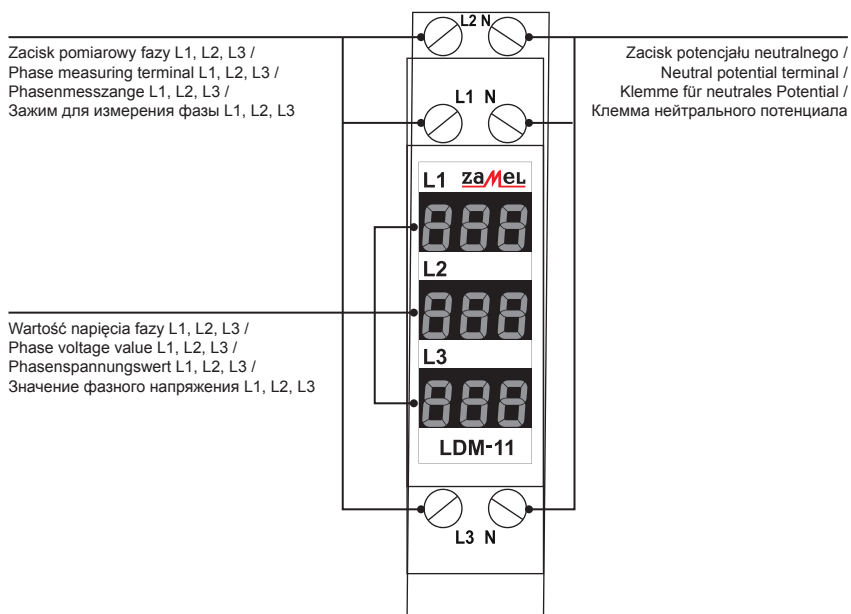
Zacisk pomiarowy fazy L1, L2, L3 /
Phase measuring terminal L1, L2, L3 /
Phasenmesszange L1, L2, L3 /
Зажим для измерения фазы L1, L2, L3

L2 N

L1 N

Zacisk potencjału neutralnego /
Neutral potential terminal /
Klemme für neutrales Potential /
Клемма нейтрального потенциала

L1 zamel

888

L2

888

L3

888

LDM-11

Wartość napięcia fazy L1, L2, L3 /
Phase voltage value L1, L2, L3 /
Phasenspannungswert L1, L2, L3 /
Значение фазного напряжения L1, L2, L3

L3 N